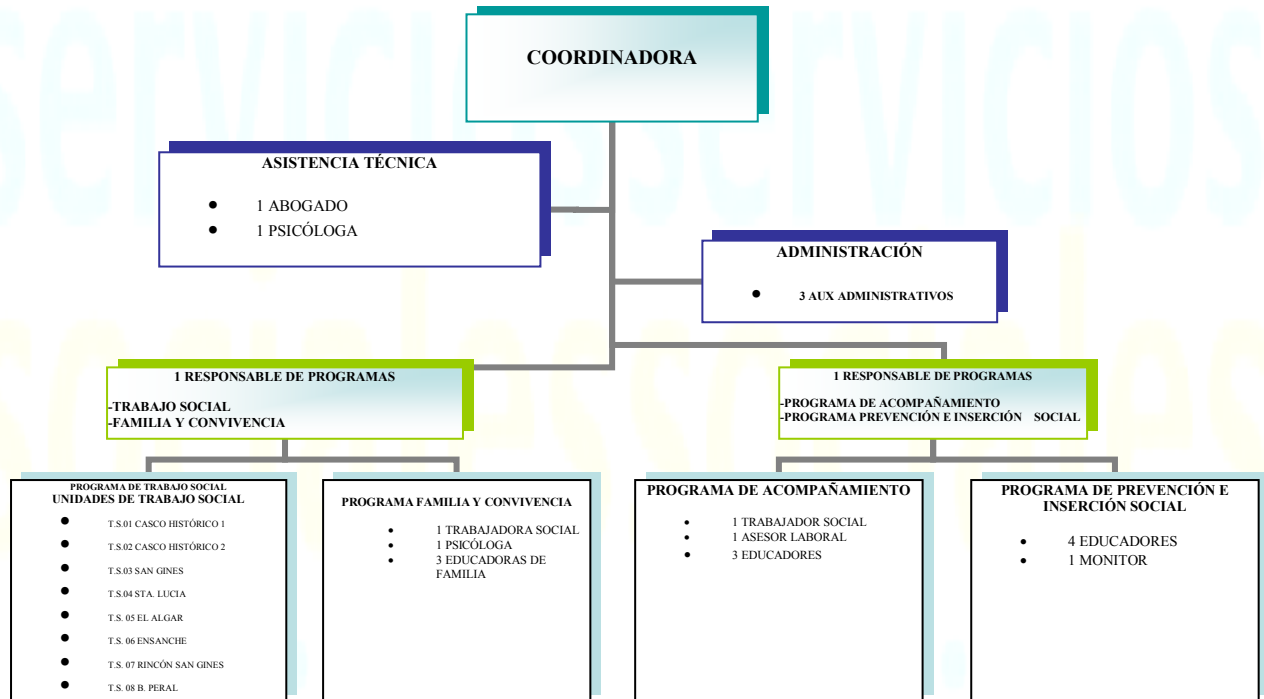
COORDINADORA

ASISTENCIA TÉCNICA

- 1 ABOGADO
- 1 PSICÓLOGA

ADMINISTRACIÓN

- 3 AUX ADMINISTRATIVOS

1 RESPONSABLE DE PROGRAMAS

-TRABAJO SOCIAL
-FAMILIA Y CONVIVENCIA

1 RESPONSABLE DE PROGRAMAS

-PROGRAMA DE ACOMPAÑAMIENTO
-PROGRAMA PREVENCIÓN E INSERCIÓN SOCIAL

PROGRAMA DE TRABAJO SOCIAL
UNIDADES DE TRABAJO SOCIAL

- T.S.01 CASCO HISTÓRICO 1
- T.S.02 CASCO HISTÓRICO 2
- T.S.03 SAN GINES
- T.S.04 STA. LUCIA
- T.S. 05 EL ALGAR
- T.S. 06 ENSANCHE
- T.S. 07 RINCÓN SAN GINES
- T.S. 08 B. PERAL

PROGRAMA FAMILIA Y CONVIVENCIA

- 1 TRABAJADORA SOCIAL
- 1 PSICÓLOGA
- 3 EDUCADORAS DE FAMILIA

PROGRAMA DE ACOMPAÑAMIENTO

- 1 TRABAJADOR SOCIAL
- 1 ASESOR LABORAL
- 3 EDUCADORES

PROGRAMA DE PREVENCIÓN E INSERCIÓN SOCIAL

- 4 EDUCADORES
- 1 MONITOR

serviciosservicios
socialessociales